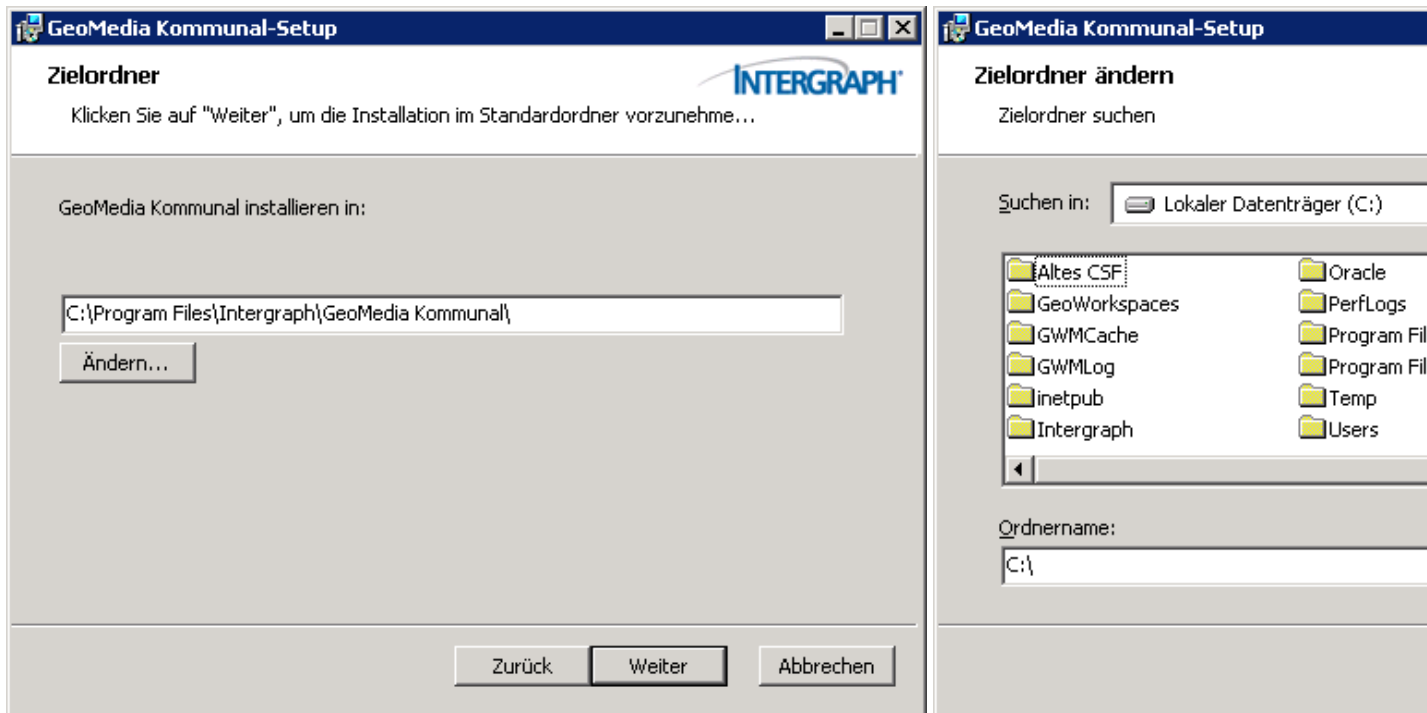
GeoMedia Kommunal-Setup

Zielordner

INTERGRAPH

Klicken Sie auf "Weiter", um die Installation im Standardordner vorzunehme…

GeoMedia Kommunal installieren in:

C:\Program Files\Intergraph\GeoMedia Kommunal\

Ändern...

Zurück

Weiter

Abbrechen

GeoMedia Kommunal-Setup

Zielordner ändern

Zielordner suchen

Suchen in: Lokaler Datenträger (C:)

Altes CSF
GeoWorkspaces
GWMCache
GWMLog
inetpub
Intergraph
Oracle
PerfLogs
Program Fil
Program Fil
Temp
Users

Ordnername:

C:\